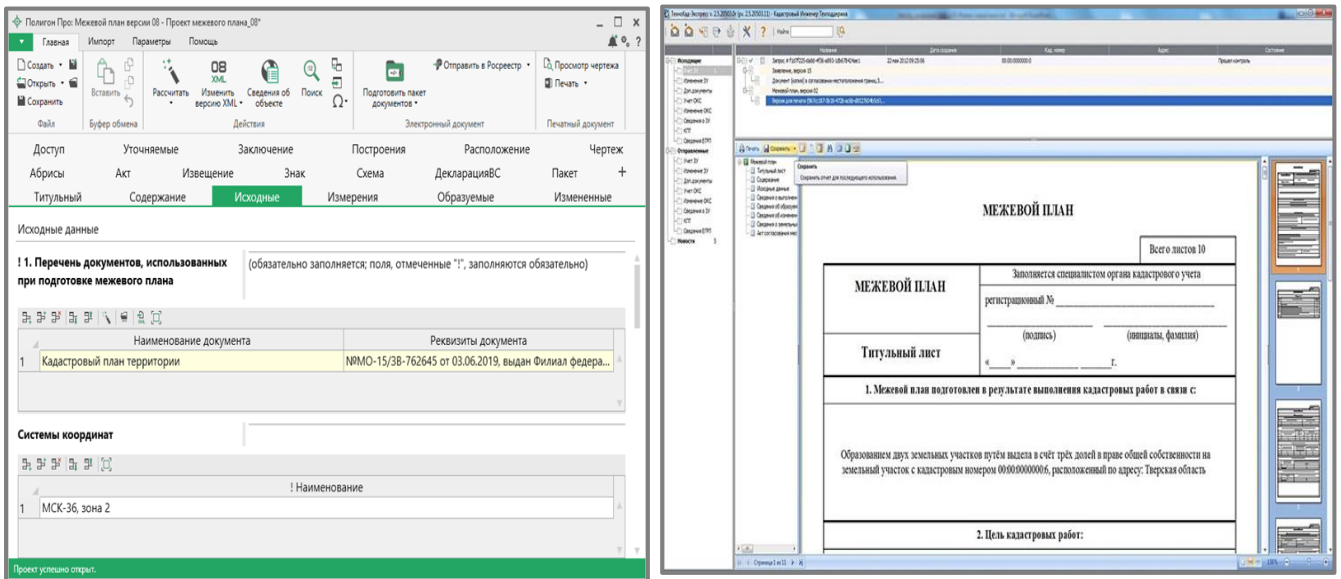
Полигон Про: Межевой план версии 08 - Проект межевого плана_08*

Главная Импорт Параметры Помощь

Создать Открыть Сохранить Файл
Вставить Буфер обмена
Рассчитать Изменить версию XML Сведения об объекте Поиск Действия
Подготовить пакет документов Отправить в Росреестр Электронный документ
Просмотр чертежа Печать Печатный документ

Доступ Уточняемые Заключение Построения Расположение Чертеж
Абрисы Акт Извещение Знак Схема ДекларацияВС Пакет +
Титульный Содержание Исходные Измерения Образуемые Измененные

Исходные данные

! 1. Перечень документов, использованных при подготовке межевого плана

(обязательно заполняется; поля, отмеченные "!", заполняются обязательно)

| | Наименование документа | Реквизиты документа |
|---|---|---|
| 1 | Кадастровый план территории | №МО-15/ЗВ-762645 от 03.06.2019, выдан Филиал федера... |

Системы координат

| | ! Наименование |
|---|---|
| 1 | МСК-36, зона 2 |

Проект успешно открыт.

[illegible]

Исходные
Отправленные
Новости

Печать Сохранить
Сохранить
Сохранить отчет для последующего использования.

Межевой план
Титульный лист
Содержание
Исходные данные

МЕЖЕВОЙ ПЛАН

Всего листов 10

| МЕЖЕВОЙ ПЛАН | Заполняется специалистом органа кадастрового учета |
|---|---|
| | регистрационный № ______ |
| | ______ (подпись) ______ (инициалы, фамилия) |
| Титульный лист | «___» ______ ____г. |

1. Межевой план подготовлен в результате выполнения кадастровых работ в связи с:

Образованием двух земельных участков путём выдела в счёт трёх долей в праве общей собственности на земельный участок с кадастровым номером 00:00:0000000:6, расположенный по адресу: Тверская область

2. Цель кадастровых работ:

Страница 1 из 11